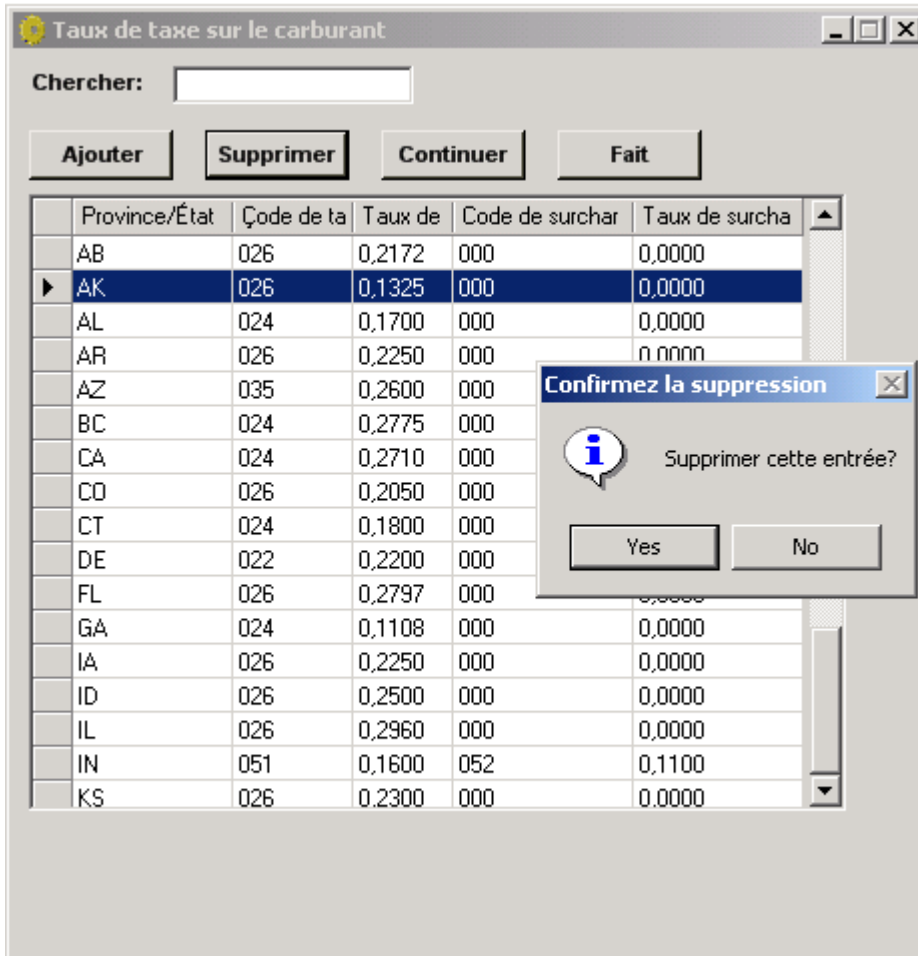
Taux de taxe sur le carburant

Chercher:

Ajouter
Supprimer
Continuer
Fait

| Province/État | Çode de ta | Taux de | Code de surchar | Taux de surcha |
|---|---|---|---|---|
| AB | 026 | 0,2172 | 000 | 0,0000 |
| AK | 026 | 0,1325 | 000 | 0,0000 |
| AL | 024 | 0,1700 | 000 | 0,0000 |
| AR | 026 | 0,2250 | 000 | 0,0000 |
| AZ | 035 | 0,2600 | 000 | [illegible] |
| BC | 024 | 0,2775 | 000 | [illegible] |
| CA | 024 | 0,2710 | 000 | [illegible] |
| CO | 026 | 0,2050 | 000 | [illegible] |
| CT | 024 | 0,1800 | 000 | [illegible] |
| DE | 022 | 0,2200 | 000 | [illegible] |
| FL | 026 | 0,2797 | 000 | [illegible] |
| GA | 024 | 0,1108 | 000 | 0,0000 |
| IA | 026 | 0,2250 | 000 | 0,0000 |
| ID | 026 | 0,2500 | 000 | 0,0000 |
| IL | 026 | 0,2960 | 000 | 0,0000 |
| IN | 051 | 0,1600 | 052 | 0,1100 |
| KS | 026 | 0,2300 | 000 | 0,0000 |

Confirmez la suppression

Supprimer cette entrée?

Yes
No